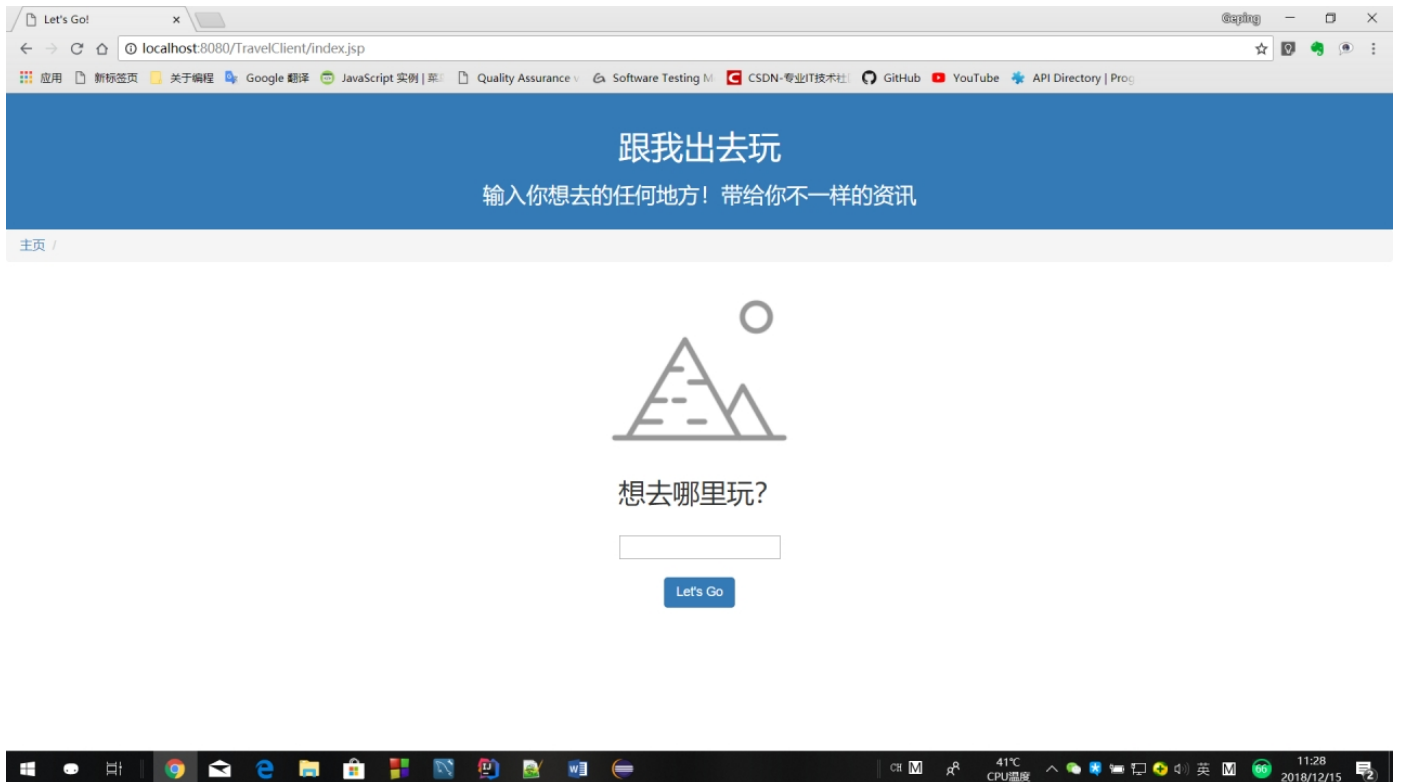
Let's Go! ×

Geping

localhost:8080/TravelClient/index.jsp

应用 新标签页 关于编程 Google 翻译 JavaScript 实例 | 菜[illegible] Quality Assurance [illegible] Software Testing M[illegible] CSDN-专业IT技术社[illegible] GitHub YouTube API Directory | Prog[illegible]

跟我出去玩

输入你想去的任何地方！带给你不一样的资讯

主页 /

想去哪里玩?

Let's Go

CH M 41℃ CPU温度 英 M 66 11:28 2018/12/15 2